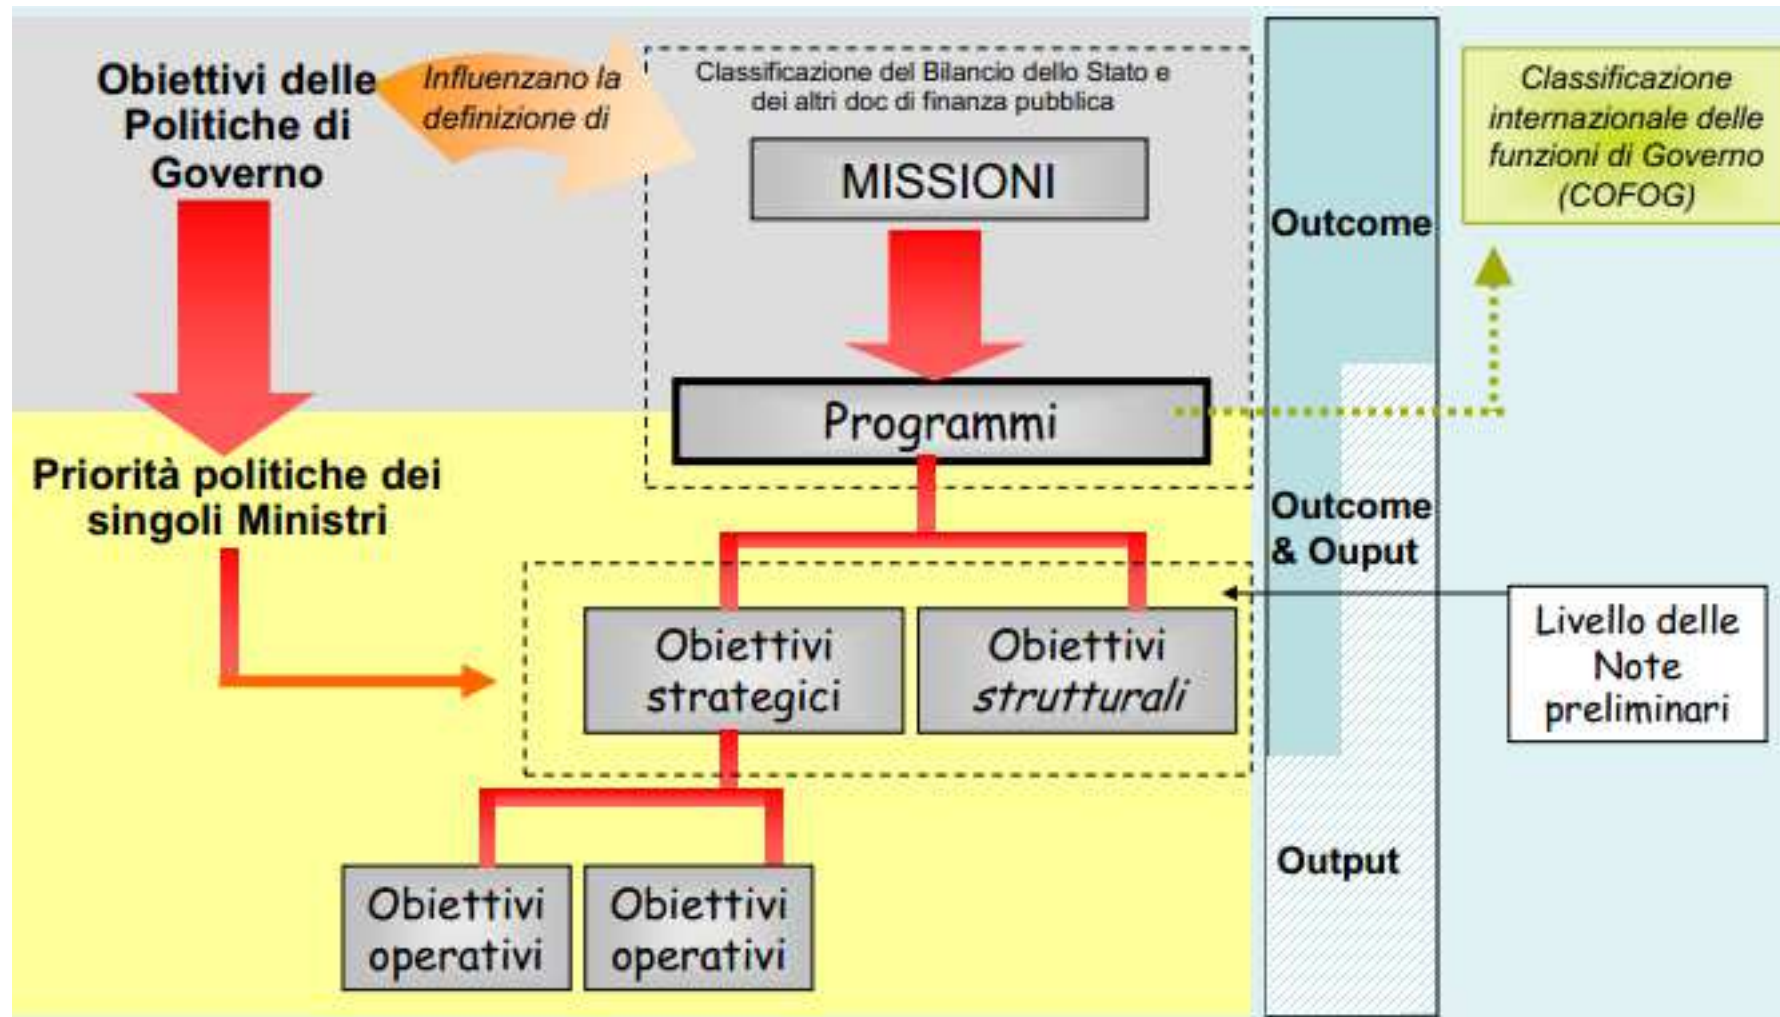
Obiettivi delle Politiche di Governo

Influenzano la definizione di

Classificazione del Bilancio dello Stato e dei altri doc di finanza pubblica

MISSIONI

Programmi

Outcome

Classificazione internazionale delle funzioni di Governo (COFOG)

Priorità politiche dei singoli Ministri

Outcome & Ouput

Obiettivi strategici

Obiettivi strutturali

Livello delle Note preliminari

Obiettivi operativi

Obiettivi operativi

Output